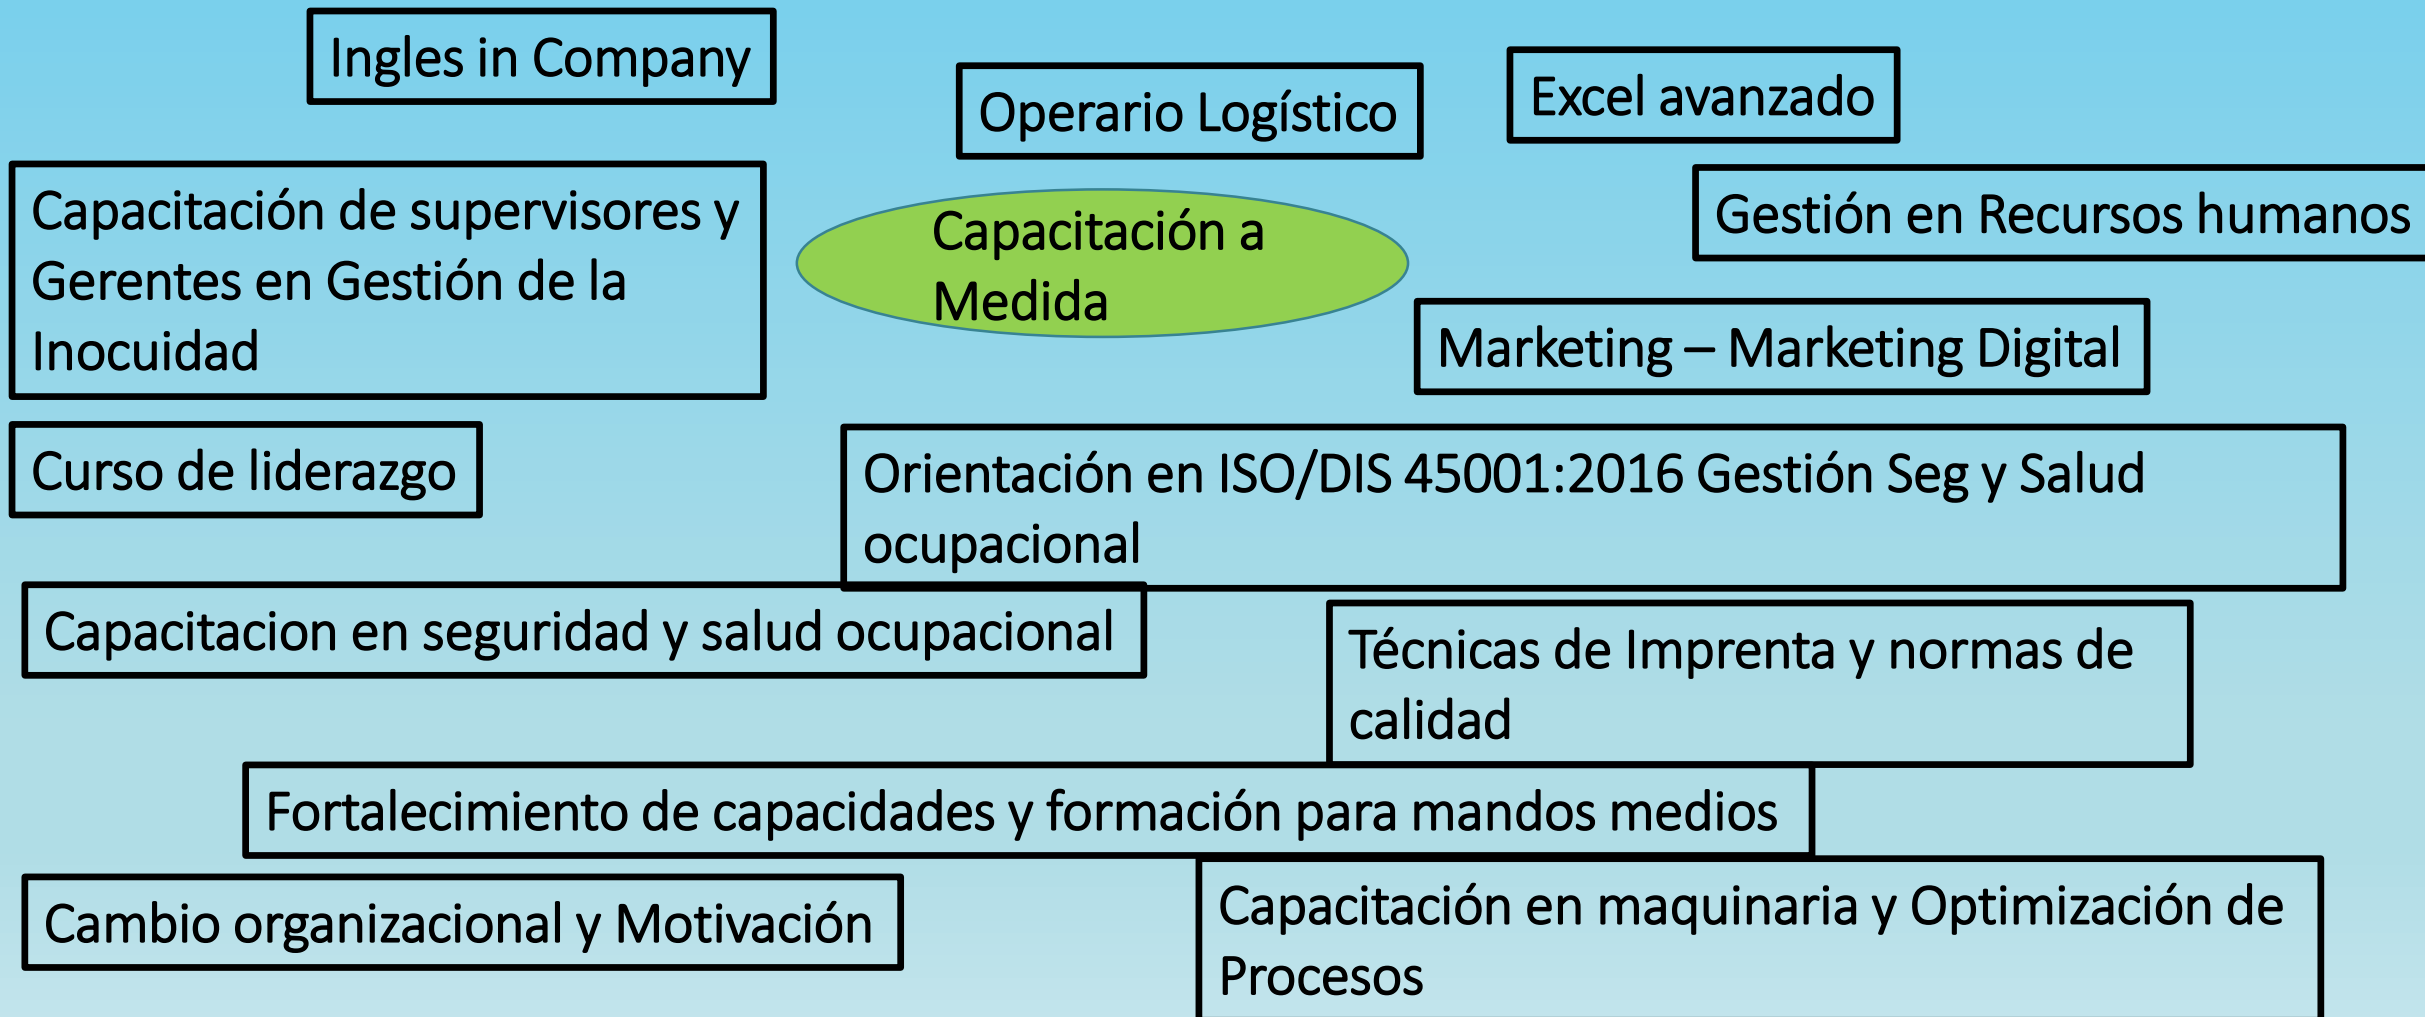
Ingles in Company

Operario Logístico

Excel avanzado

Capacitación de supervisores y Gerentes en Gestión de la Inocuidad

Capacitación a Medida

Gestión en Recursos humanos

Marketing – Marketing Digital

Curso de liderazgo

Orientación en ISO/DIS 45001:2016 Gestión Seg y Salud ocupacional

Capacitacion en seguridad y salud ocupacional

Técnicas de Imprenta y normas de calidad

Fortalecimiento de capacidades y formación para mandos medios

Cambio organizacional y Motivación

Capacitación en maquinaria y Optimización de Procesos